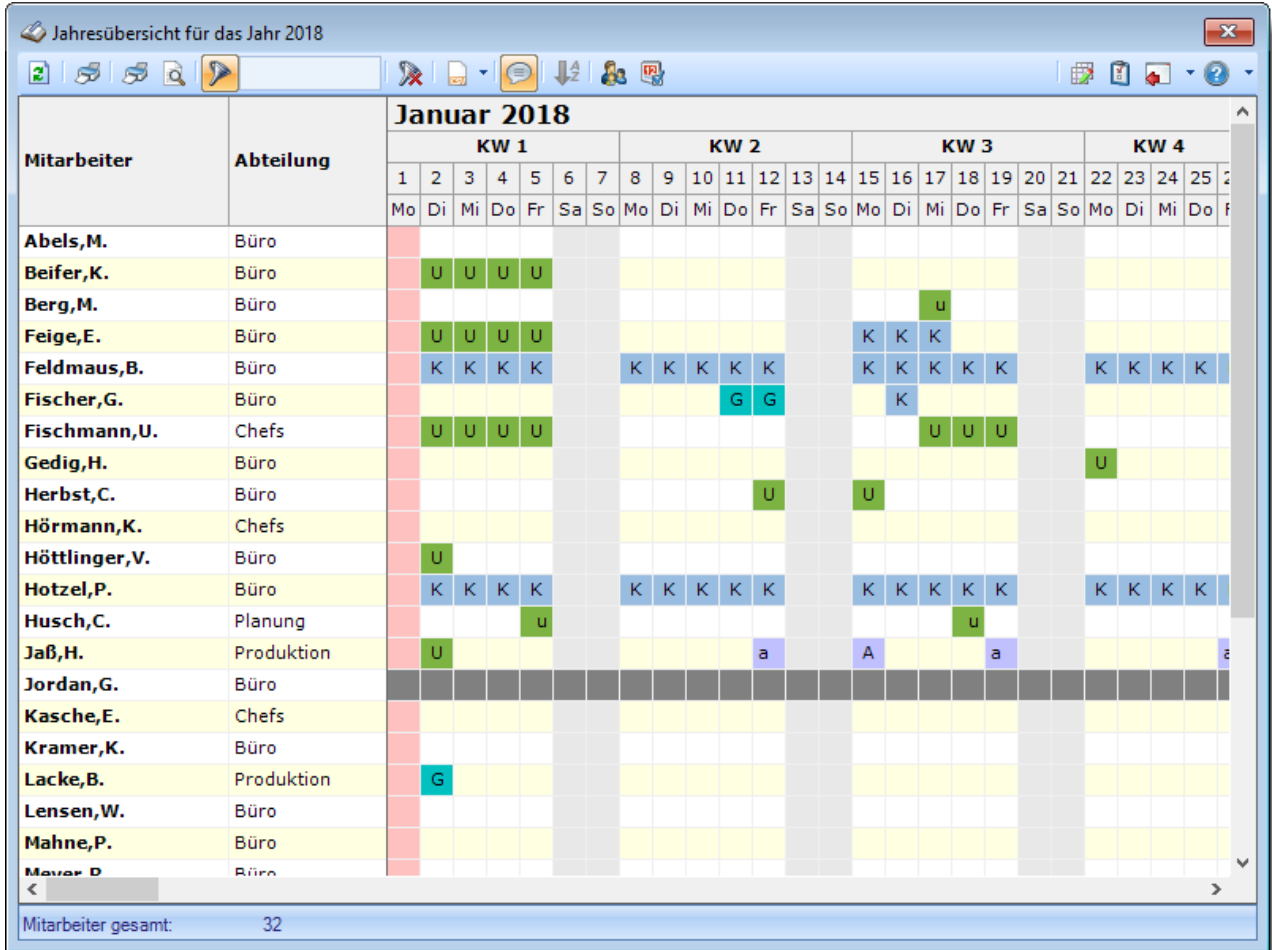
Jahresübersicht für das Jahr 2018

Januar 2018

| Mitarbeiter | Abteilung | 1 Mo | 2 Di | 3 Mi | 4 Do | 5 Fr | 6 Sa | 7 So | 8 Mo | 9 Di | 10 Mi | 11 Do | 12 Fr | 13 Sa | 14 So | 15 Mo | 16 Di | 17 Mi | 18 Do | 19 Fr | 20 Sa | 21 So | 22 Mo | 23 Di | 24 Mi | 25 Do |
|---|---|---|---|---|---|---|---|---|---|---|---|---|---|---|---|---|---|---|---|---|---|---|---|---|---|---|
| | | KW 1 | | | | | | | KW 2 | | | | | | | KW 3 | | | | | | | KW 4 | | | |
| Abels,M. | Büro | | | | | | | | | | | | | | | | | | | | | | | | | |
| Beifer,K. | Büro | | U | U | U | U | | | | | | | | | | | | | | | | | | | | |
| Berg,M. | Büro | | | | | | | | | | | | | | | | | u | | | | | | | | |
| Feige,E. | Büro | | U | U | U | U | | | | | | | | | | K | K | K | | | | | | | | |
| Feldmaus,B. | Büro | | K | K | K | K | | | K | K | K | K | K | | | K | K | K | K | K | | | K | K | K | K |
| Fischer,G. | Büro | | | | | | | | | | | G | G | | | | K | | | | | | | | | |
| Fischmann,U. | Chefs | | U | U | U | U | | | | | | | | | | | | U | U | U | | | | | | |
| Gedig,H. | Büro | | | | | | | | | | | | | | | | | | | | | | U | | | |
| Herbst,C. | Büro | | | | | | | | | | | | U | | | U | | | | | | | | | | |
| Hörmann,K. | Chefs | | | | | | | | | | | | | | | | | | | | | | | | | |
| Höttlinger,V. | Büro | | U | | | | | | | | | | | | | | | | | | | | | | | |
| Hotzel,P. | Büro | | K | K | K | K | | | K | K | K | K | K | | | K | K | K | K | K | | | K | K | K | K |
| Husch,C. | Planung | | | | | u | | | | | | | | | | | | | u | | | | | | | |
| Jaß,H. | Produktion | | U | | | | | | | | | | a | | | A | | | | a | | | | | | |
| Jordan,G. | Büro | | | | | | | | | | | | | | | | | | | | | | | | | |
| Kasche,E. | Chefs | | | | | | | | | | | | | | | | | | | | | | | | | |
| Kramer,K. | Büro | | | | | | | | | | | | | | | | | | | | | | | | | |
| Lacke,B. | Produktion | | G | | | | | | | | | | | | | | | | | | | | | | | |
| Lensen,W. | Büro | | | | | | | | | | | | | | | | | | | | | | | | | |
| Mahne,P. | Büro | | | | | | | | | | | | | | | | | | | | | | | | | |
| Meyer,P. | Büro | | | | | | | | | | | | | | | | | | | | | | | | | |

Mitarbeiter gesamt: 32